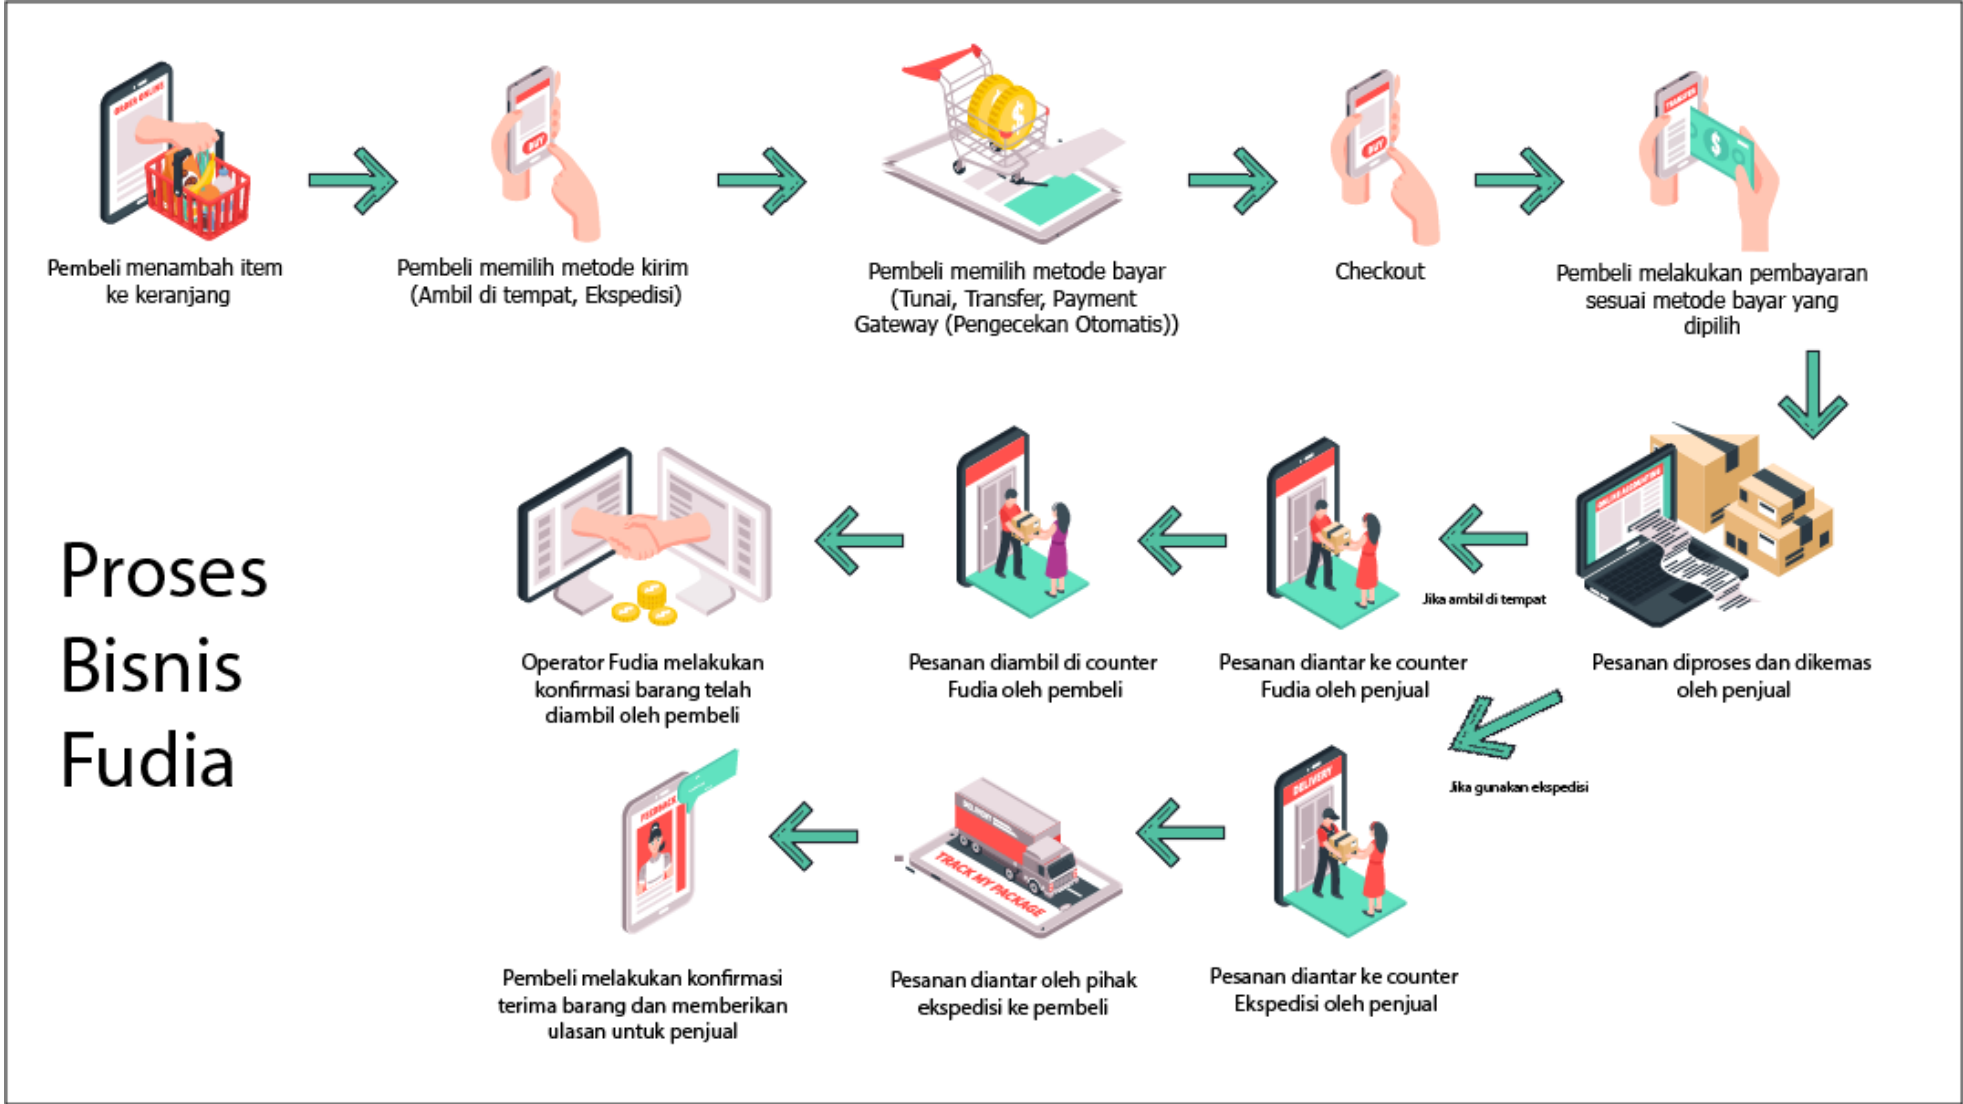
ORDER ONLINE

Pembeli menambah item ke keranjang

BUY

Pembeli memilih metode kirim (Ambil di tempat, Ekspedisi)

Pembeli memilih metode bayar (Tunai, Transfer, Payment Gateway (Pengecekan Otomatis))

BUY

Checkout

TRANSFER

Pembeli melakukan pembayaran sesuai metode bayar yang dipilih

ONLINE SHOPPING

Pesanan diproses dan dikemas oleh penjual

Jika ambil di tempat

Pesanan diantar ke counter Fudia oleh penjual

Pesanan diambil di counter Fudia oleh pembeli

Operator Fudia melakukan konfirmasi barang telah diambil oleh pembeli

Proses Bisnis Fudia

Jika gunakan ekspedisi

DELIVERY

Pesanan diantar ke counter Ekspedisi oleh penjual

DELIVERY

TRACK MY PACKAGE

Pesanan diantar oleh pihak ekspedisi ke pembeli

FEEDBACK

Pembeli melakukan konfirmasi terima barang dan memberikan ulasan untuk penjual